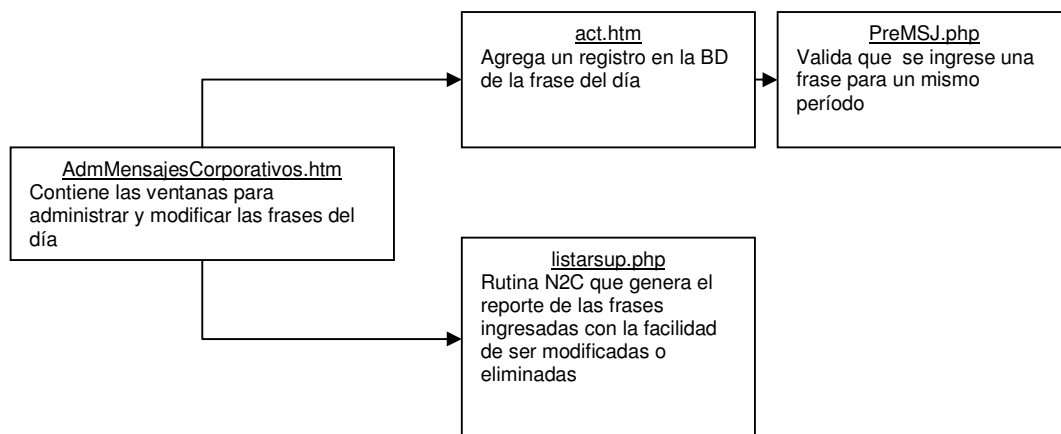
AdmMensajesCorporativos.htm
Contiene las ventanas para administrar y modificar las frases del día

act.htm
Agrega un registro en la BD de la frase del día

PreMSJ.php
Valida que se ingrese una frase para un mismo período

listarsup.php
Rutina N2C que genera el reporte de las frases ingresadas con la facilidad de ser modificadas o eliminadas